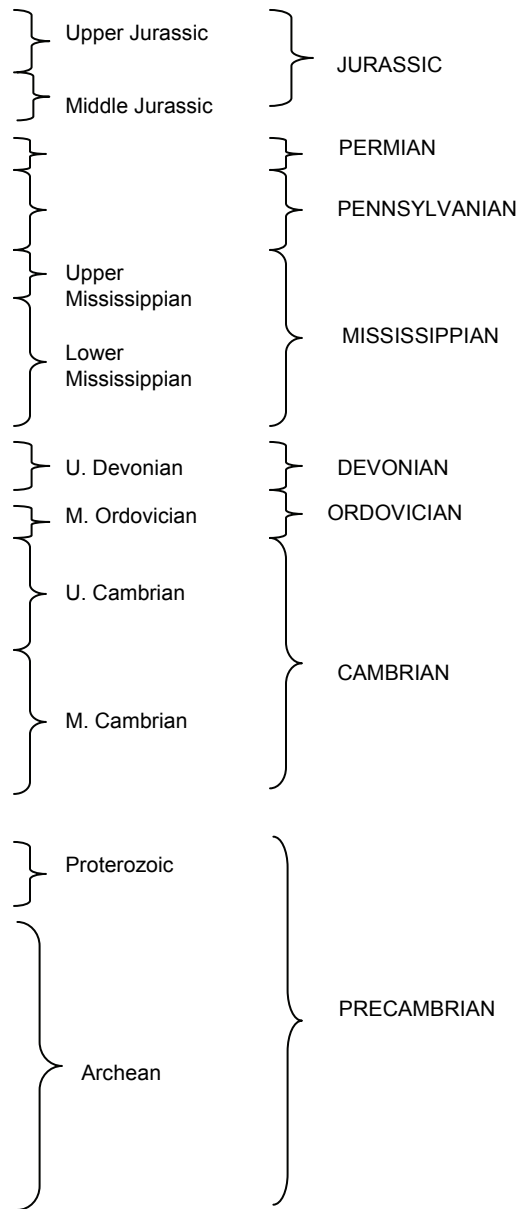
Upper Jurassic

JURASSIC

Middle Jurassic

PERMIAN

PENNSYLVANIAN

Upper Mississippian

MISSISSIPPIAN

Lower Mississippian

U. Devonian

DEVONIAN

M. Ordovician

ORDOVICIAN

U. Cambrian

CAMBRIAN

M. Cambrian

Proterozoic

PRECAMBRIAN

Archean